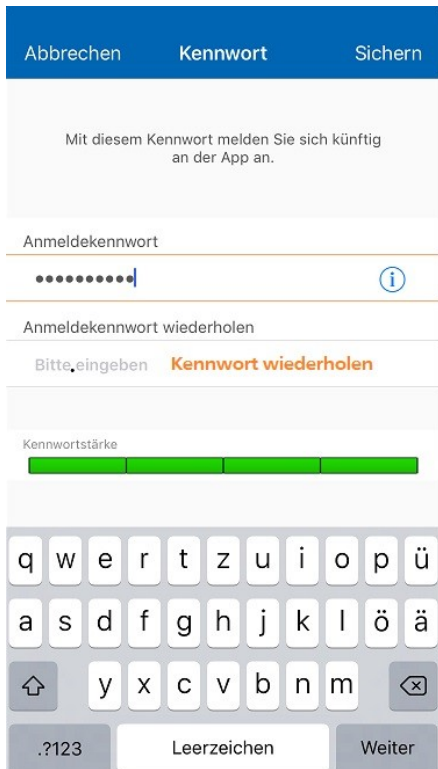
Abbrechen Kennwort Sichern

Mit diesem Kennwort melden Sie sich künftig an der App an.

Anmeldekennwort

••••••••••

ⓘ

Anmeldekennwort wiederholen

Bitte eingeben Kennwort wiederholen

Kennwortstärke

q w e r t z u i o p ü

a s d f g h j k l ö ä

y x c v b n m

.?123 Leerzeichen Weiter